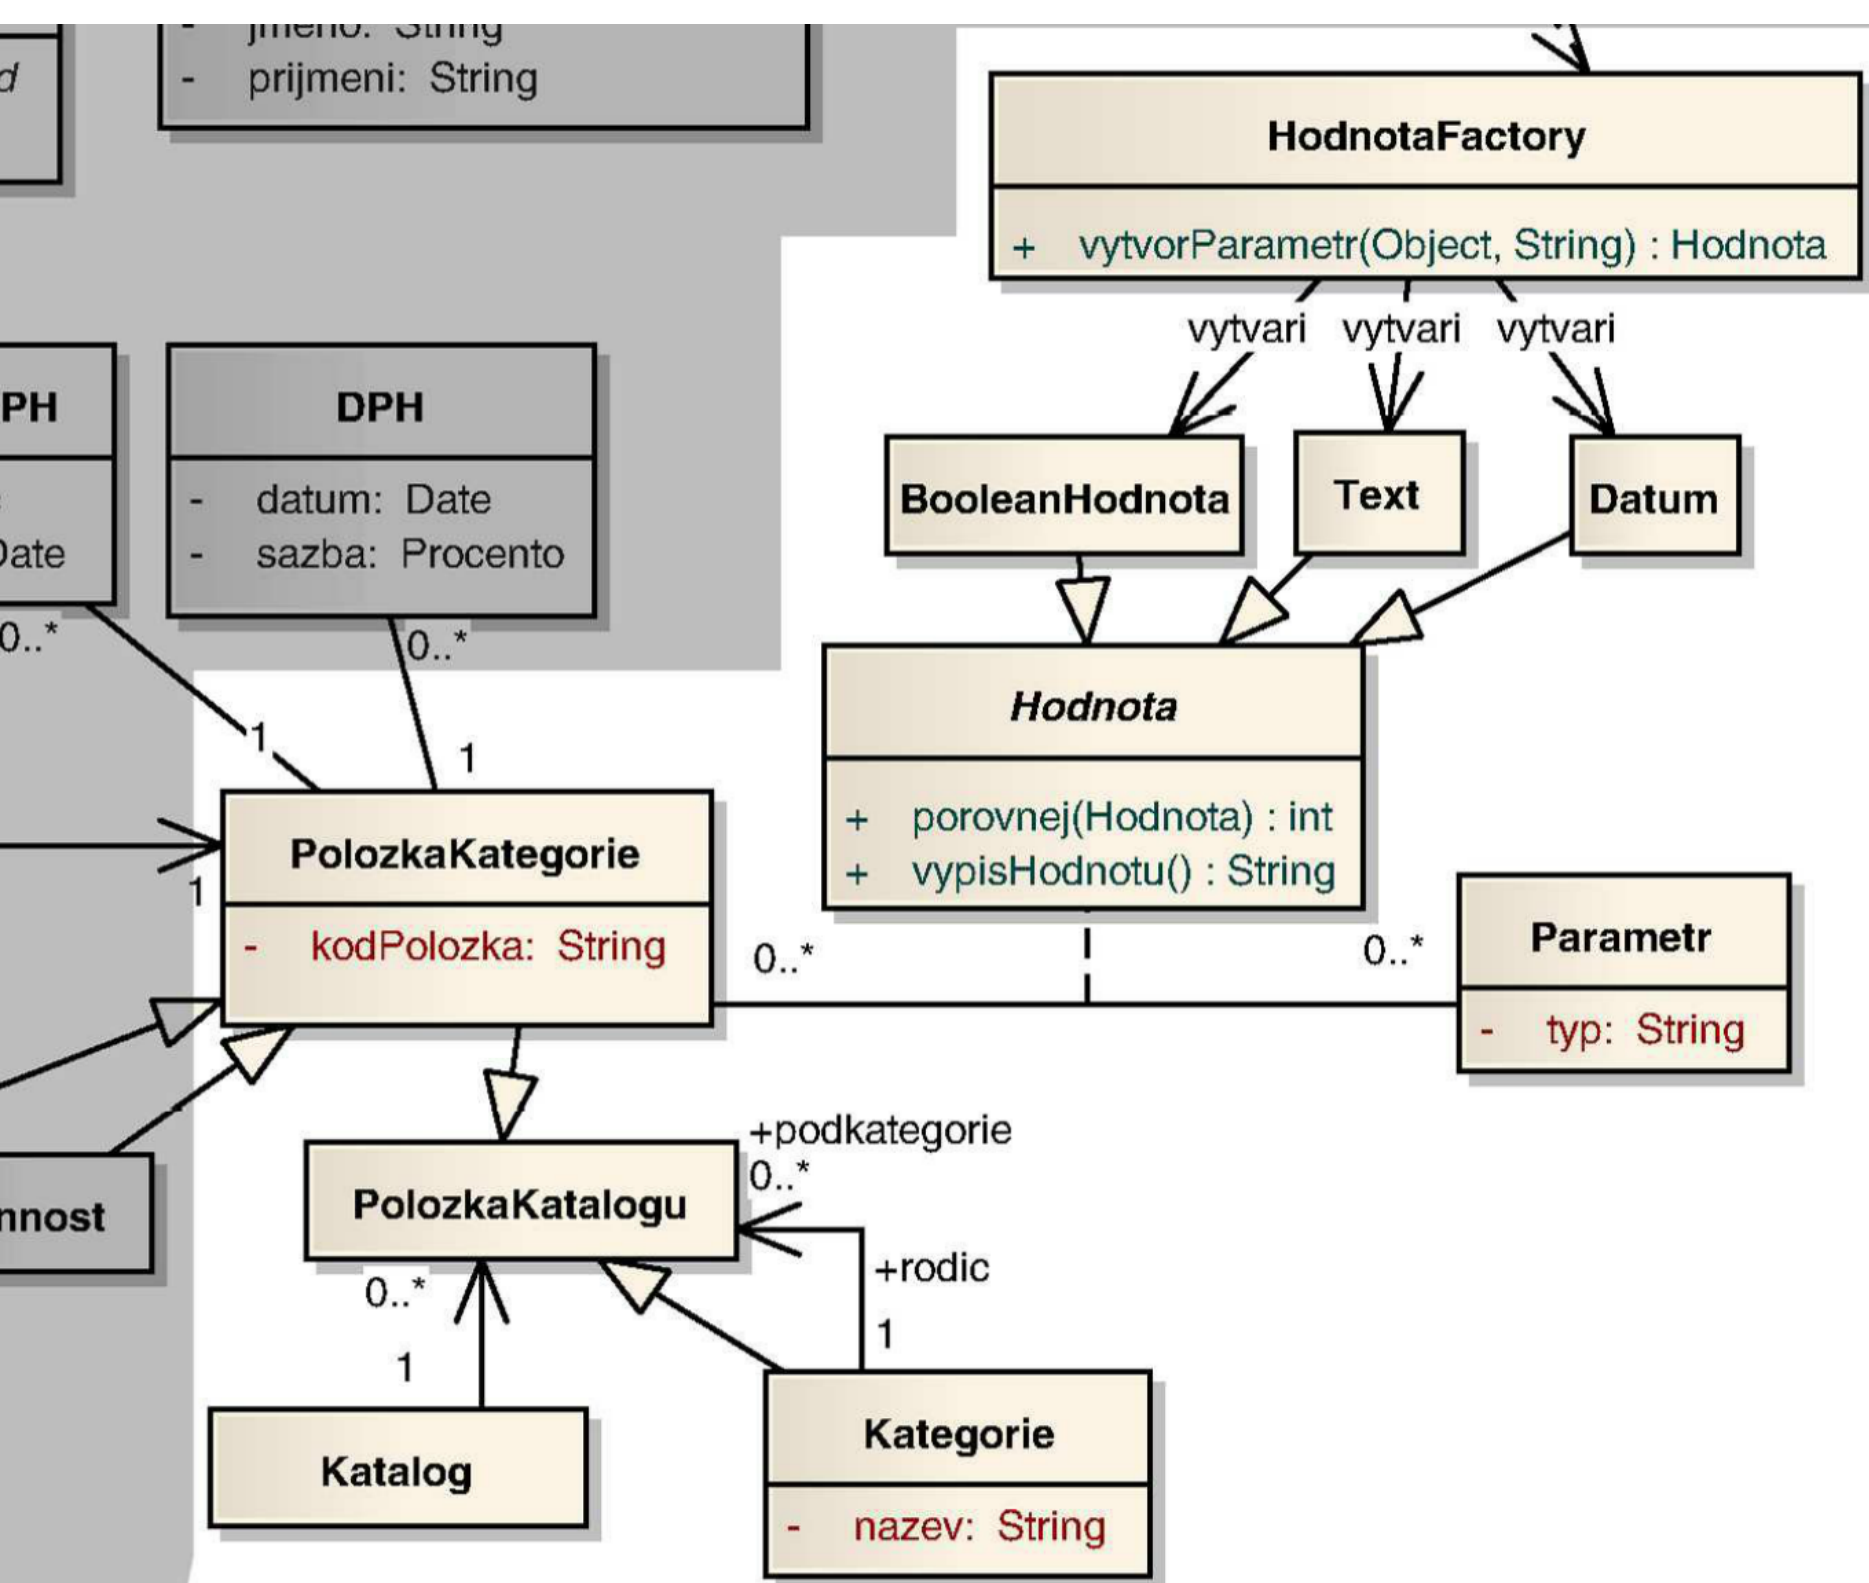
- jmeno: String
- prijmeni: String

d

HodnotaFactory

+ vytvorParametr(Object, String) : Hodnota

vytvari vytvari vytvari

PH

Date

0..*

DPH

- datum: Date
- sazba: Procento

0..*

BooleanHodnota

Text

Datum

Hodnota

+ porovnej(Hodnota) : int
+ vypisHodnotu() : String

1

1

PolozkaKategorie

- kodPolozka: String

1

0..*

0..*

Parametr

- typ: String

+podkategorie
0..*

nnost

PolozkaKatalogu

+rodic

0..*

1

1

Katalog

Kategorie

- nazev: String